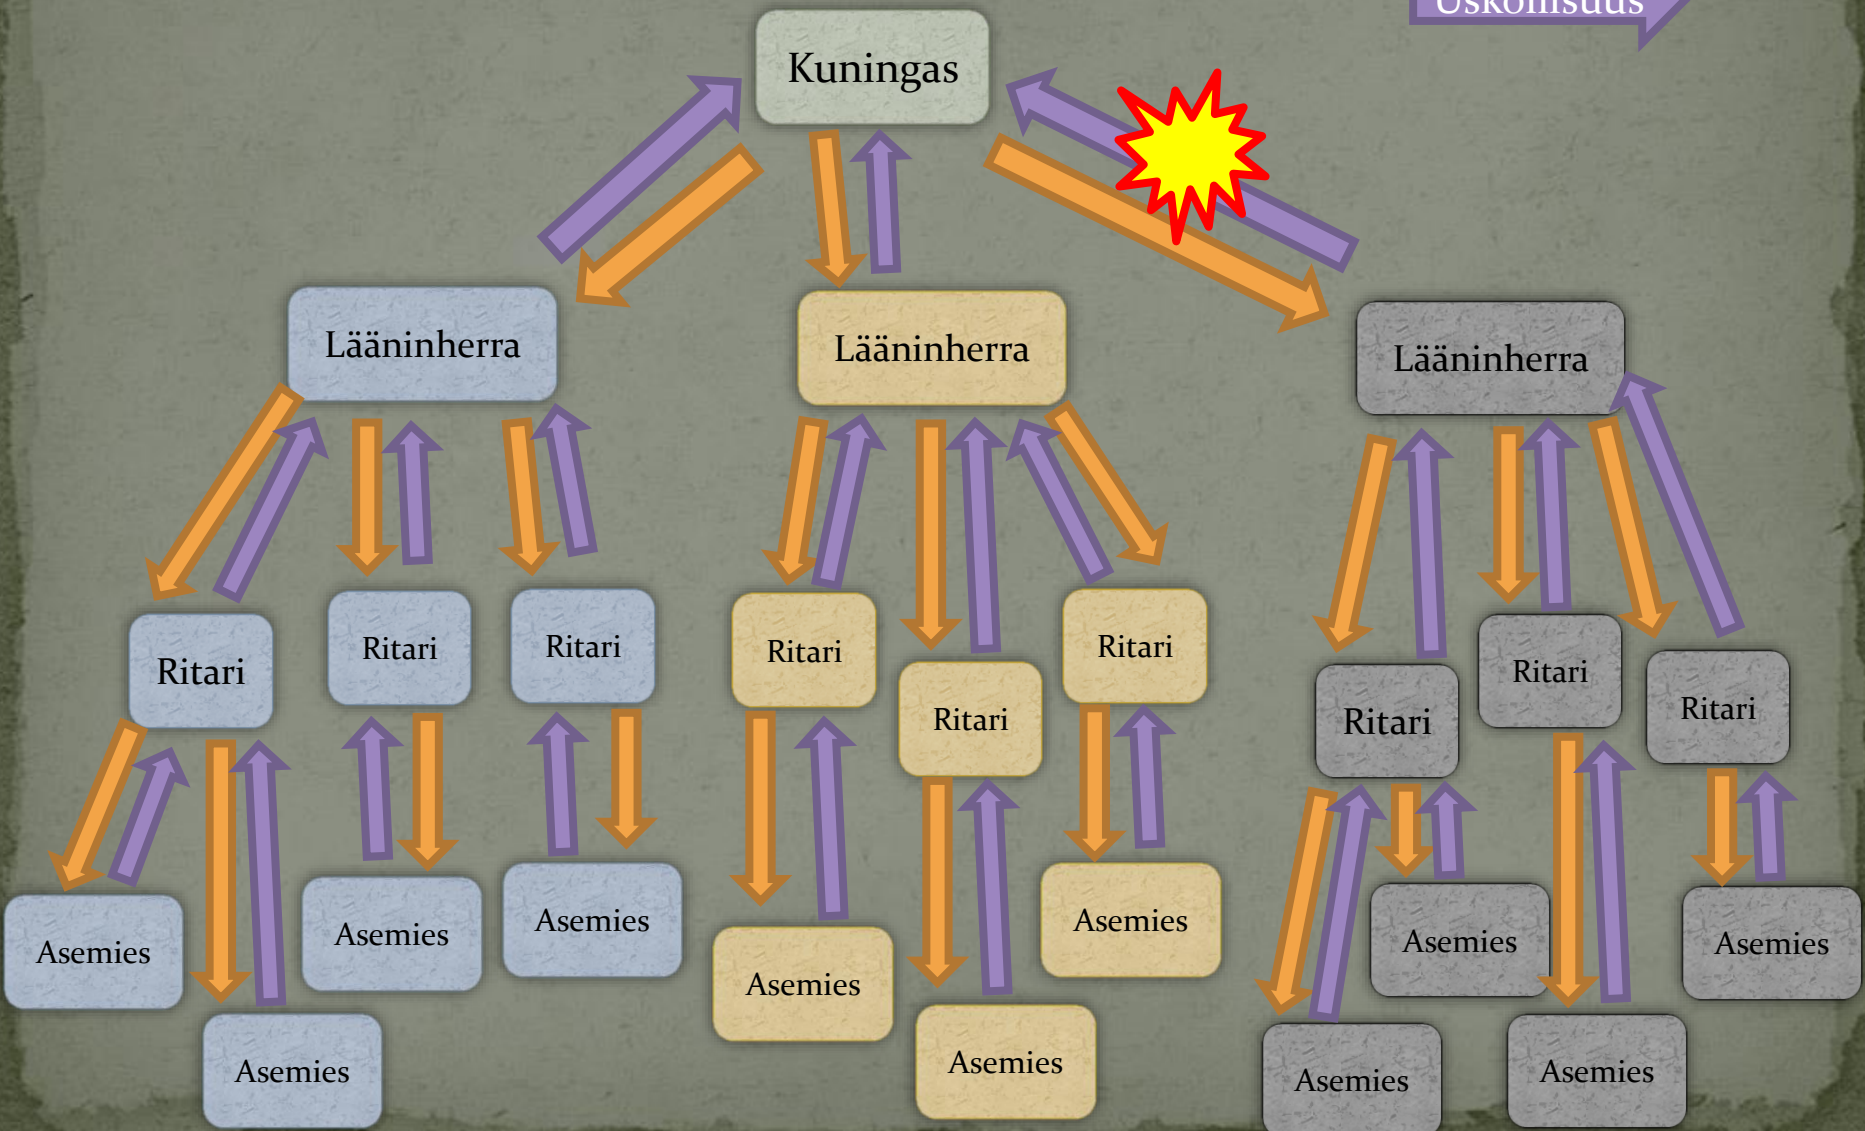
Uskollisuus

Kuningas

Lääninherra

Lääninherra

Lääninherra

Ritari

Ritari

Ritari

Ritari

Ritari

Ritari

Ritari

Ritari

Ritari

Asemies

Asemies

Asemies

Asemies

Asemies

Asemies

Asemies

Asemies

Asemies

Asemies

Asemies